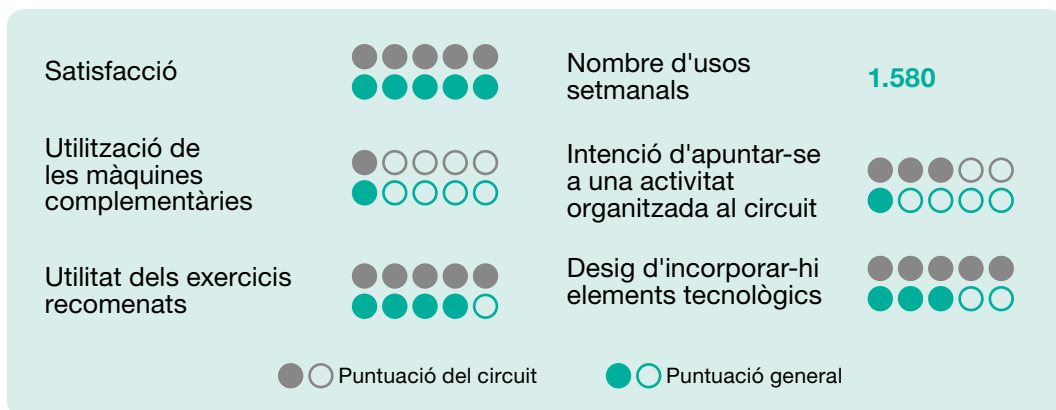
Satisfacció

Nombre d'usos setmanals

1.580

Utilització de les màquines complementàries

Intenció d'apuntar-se a una activitat organitzada al circuit

Utilitat dels exercicis recomenats

Desig d'incorporar-hi elements tecnològics

Puntuació del circuit

Puntuació general